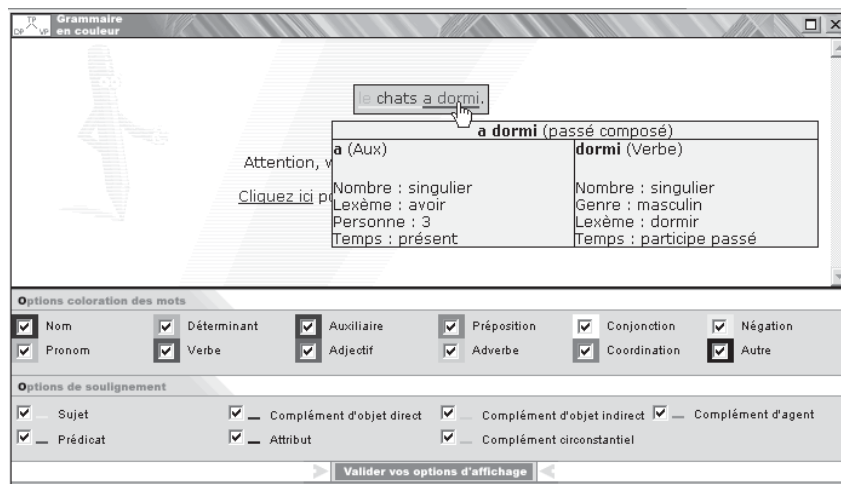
Grammaire en couleur

le chats a dormi.

Attention, v

Cliquez ici p

| a dormi (passé composé) | |
|---|---|
| a (Aux) | dormi (Verbe) |
| Nombre : singulier<br>Lexème : avoir<br>Personne : 3<br>Temps : présent | Nombre : singulier<br>Genre : masculin<br>Lexème : dormir<br>Temps : participe passé |

Options coloration des mots

Nom
Déterminant
Auxiliaire
Préposition
Conjonction
Négation
Pronom
Verbe
Adjectif
Adverbe
Coordination
Autre

Options de soulignement

Sujet
Complément d'objet direct
Complément d'objet indirect
Complément d'agent
Prédicat
Attribut
Complément circonstantiel

Valider vos options d'affichage